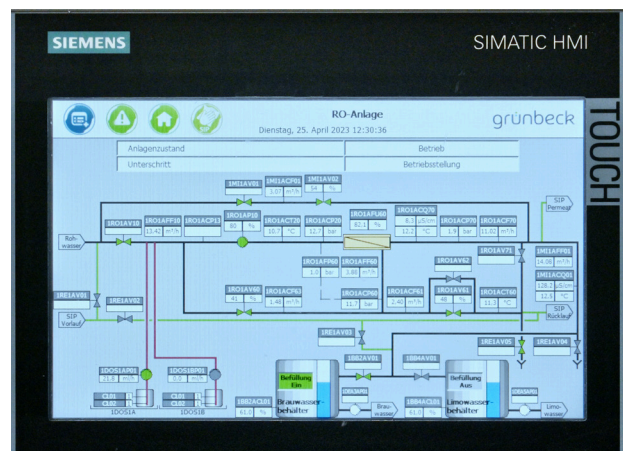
SIEMENS

SIMATIC HMI

TOUCH

RO-Anlage
Dienstag, 25. April 2023 12:30:36

grünbeck

Anlagenzustand
Betrieb
Unterschritt
Betriebsstellung

1MI1AV01
1MI1ACF01
1.07 m³/h
1MI1AV02
54 %

SIP Permeat

1RO1AV10
1RO1AFF10
13.42 m³/h
1RO1ACP13
1RO1AFP10
80 %
1RO1ACT20
10.7 °C
1RO1ACP20
12.7 bar
1RO1AFU60
82.1 %
1RO1ACQ70
8.3 µS/cm
12.2 °C
1RO1ACP70
1.9 bar
1RO1ACF70
11.02 m³/h

Roh-wasser

1RO1AV71

1MI1ACF01
14.06 m³/h
1MI1ACQ01
128.2 µS/cm
12.5 °C

1RO1AFP60
1.0 bar
1RO1ACF60
1.86 m³/h

1RO1AV62

1RE1AV01
1RO1AV60
41 %
1RO1ACF61
1.46 m³/h
1RO1ACP60
11.7 bar
1RO1ACF61
2.40 m³/h
1RO1AV61
48 %
1RO1ACT60
11.3 °C

SIP Rücklauf

1RE1AV02
SIP Vorlauf

1RE1AV03
1RE1AV05
1RE1AV04

1DOS1APF01
21.0 ml/h
1DOS1BPF01
0.0 ml/h

Befüllung Ein
1BB2AV01
1BB4AV01
Befüllung Aus

1DOS1A
1DOS1B

1BB2ACL01
61.0 %
Brauwasser-behälter
Brau-wasser
1BB4ACL01
61.0 %
Limowasser-behälter
Limo-wasser